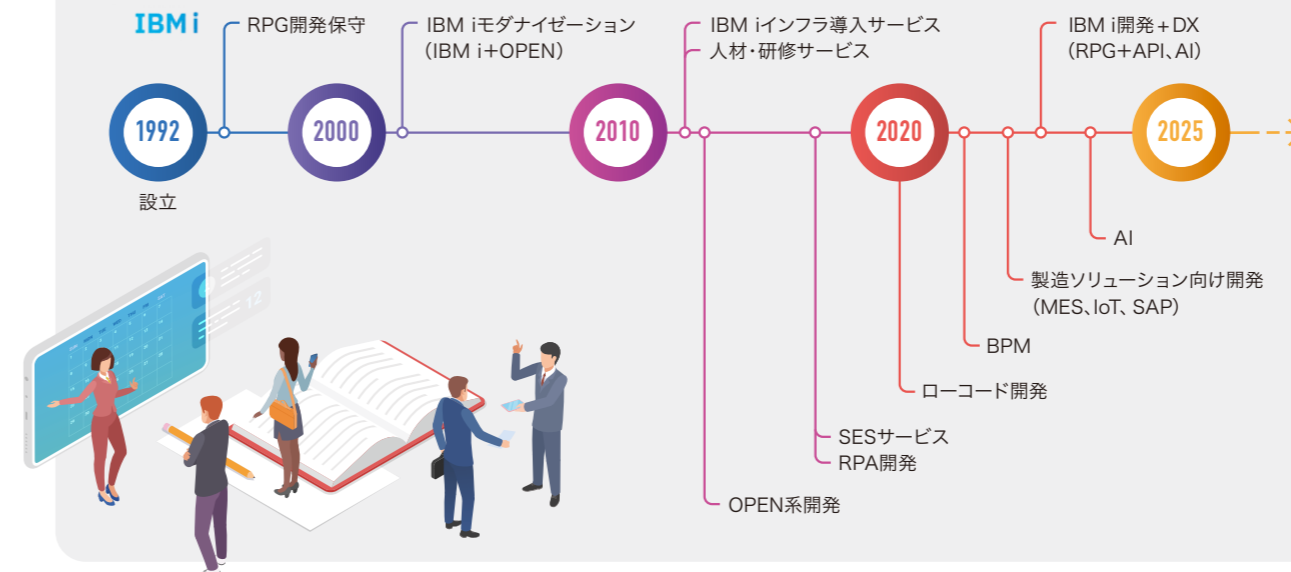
IBM i

RPG開発保守

IBM iモダナイゼーション
(IBM i+OPEN)

IBM iインフラ導入サービス
人材・研修サービス

IBM i開発＋DX
(RPG+API、AI)

1992

2000

2010

2020

2025

設立

AI

製造ソリューション向け開発
(MES、IoT、SAP)

BPM

ローコード開発

SESサービス
RPA開発

OPEN系開発

12